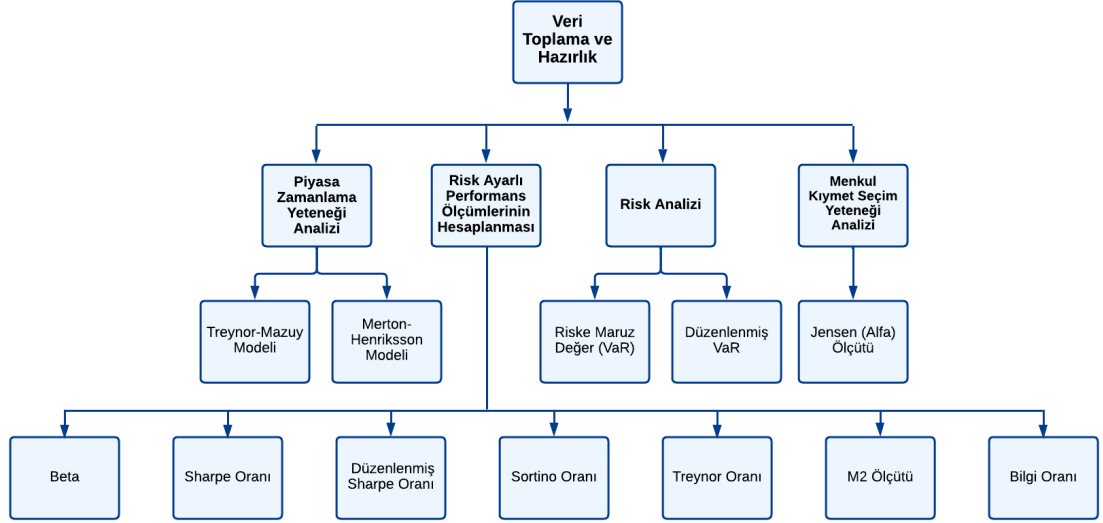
Veri Toplama ve Hazırlık

Piyasa Zamanlama Yeteneği Analizi

Risk Ayarlı Performans Ölçümlerinin Hesaplanması

Risk Analizi

Menkul Kıymet Seçim Yeteneği Analizi

Treynor-Mazuy Modeli

Merton-Henriksson Modeli

Riske Maruz Değer (VaR)

Düzenlenmiş VaR

Jensen (Alfa) Ölçütü

Beta

Sharpe Oranı

Düzenlenmiş Sharpe Oranı

Sortino Oranı

Treynor Oranı

M2 Ölçütü

Bilgi Oranı